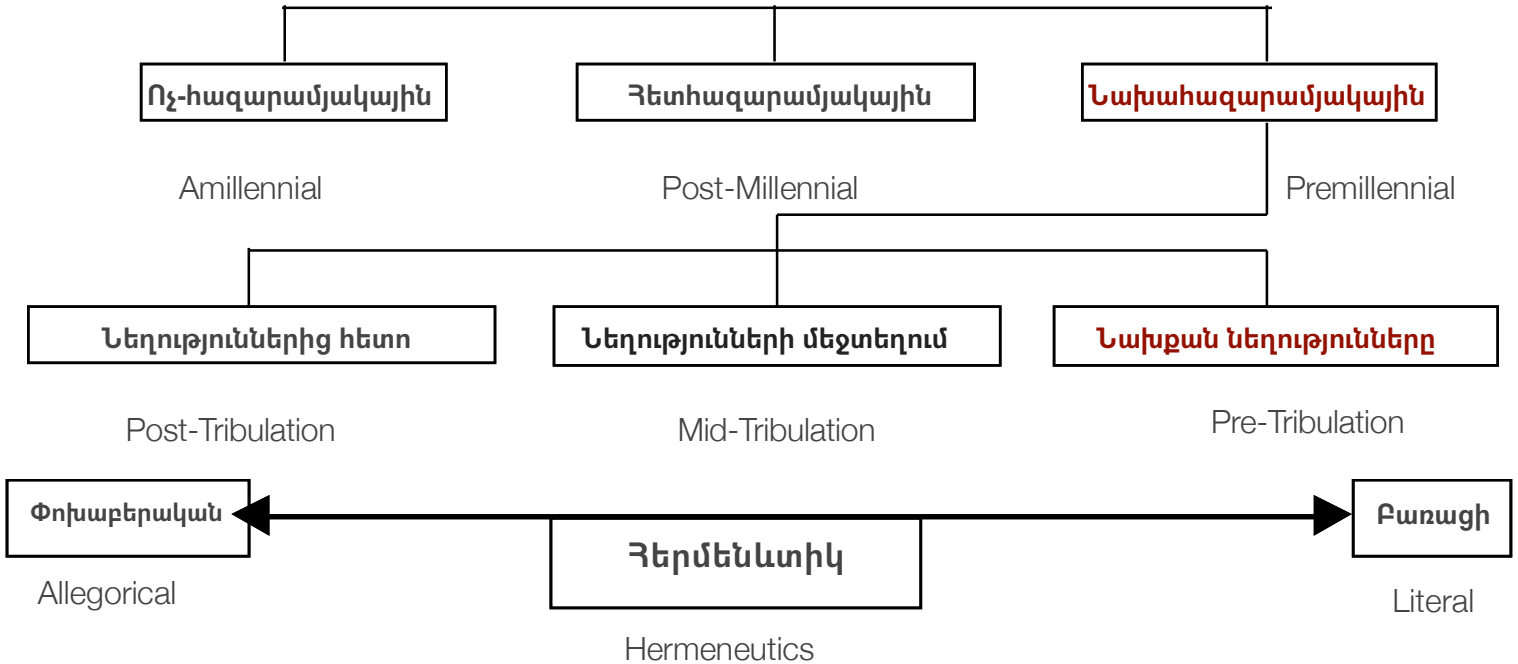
Ոչ-հազարամյակային

Հետհազարամյակային

Նախահազարամյակային

Amillennial

Post-Millennial

Premillennial

Նեղություններից հետո

Նեղությունների մեջտեղում

Նախքան նեղությունները

Post-Tribulation

Mid-Tribulation

Pre-Tribulation

Փոխաբերական

Բառացի

Հերմենևտիկ

Allegorical

Literal

Hermeneutics